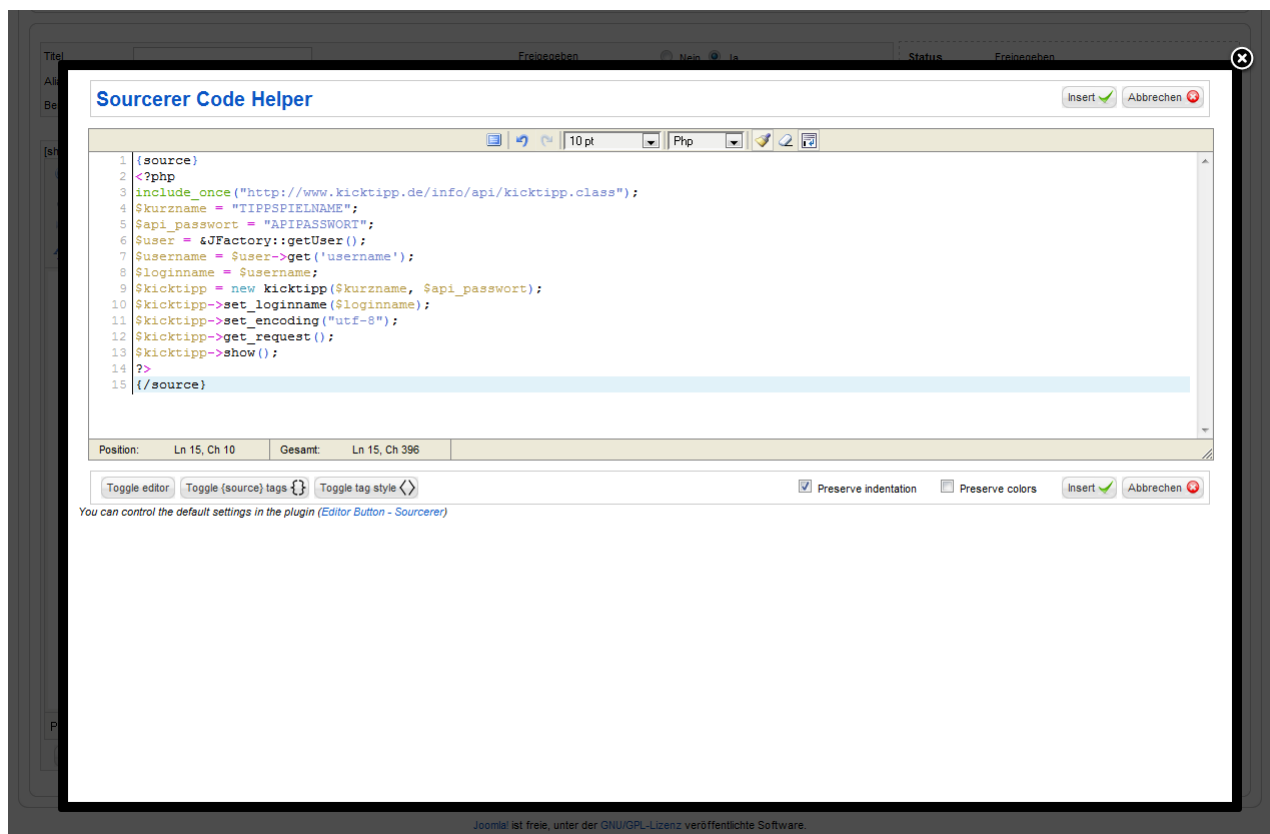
Titel
Freigegeben
Nein Ja
Status
Freigegeben

Sourcerer Code Helper

Insert
Abbrechen

10 pt
Php

1 {source}
2 <?php
3 include_once("http://www.kicktipp.de/info/api/kicktipp.class");
4 $kurzname = "TIPPSPIELNAME";
5 $api_passwort = "APIPASSWORT";
6 $user = &JFactory::getUser();
7 $username = $user->get('username');
8 $loginname = $username;
9 $kicktipp = new kicktipp($kurzname, $api_passwort);
10 $kicktipp->set_loginname($loginname);
11 $kicktipp->set_encoding("utf-8");
12 $kicktipp->get_request();
13 $kicktipp->show();
14 ?>
15 {/source}

Position: Ln 15, Ch 10
Gesamt: Ln 15, Ch 396

Toggle editor
Toggle {source} tags {}
Toggle tag style <>
Preserve indentation
Preserve colors
Insert
Abbrechen

You can control the default settings in the plugin (Editor Button - Sourcerer)

Joomla! ist freie, unter der GNU/GPL-Lizenz veröffentlichte Software.